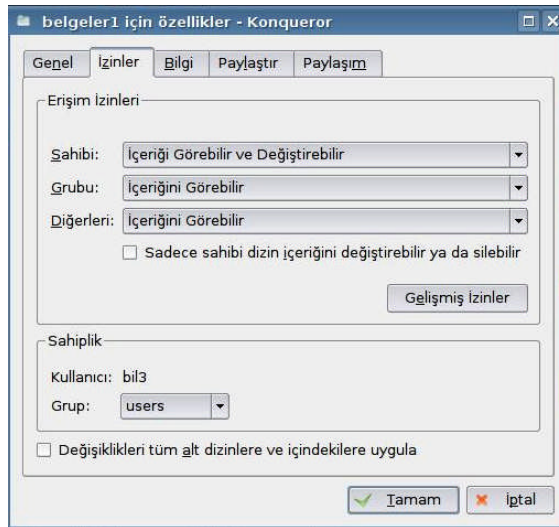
belgeler1 için özellikler - Konqueror

Genel İzinler Bilgi Paylaştır Paylaşım

Erişim İzinleri

Sahibi: İçeriği Görebilir ve Değiştirebilir

Grubu: İçeriğini Görebilir

Diğerleri: İçeriğini Görebilir

Sadece sahibi dizin içeriğini değiştirebilir ya da silebilir

Gelişmiş İzinler

Sahiplik

Kullanıcı: bil3

Grup: users

Değişiklikleri tüm alt dizinlere ve içindekilere uygula

Tamam İptal